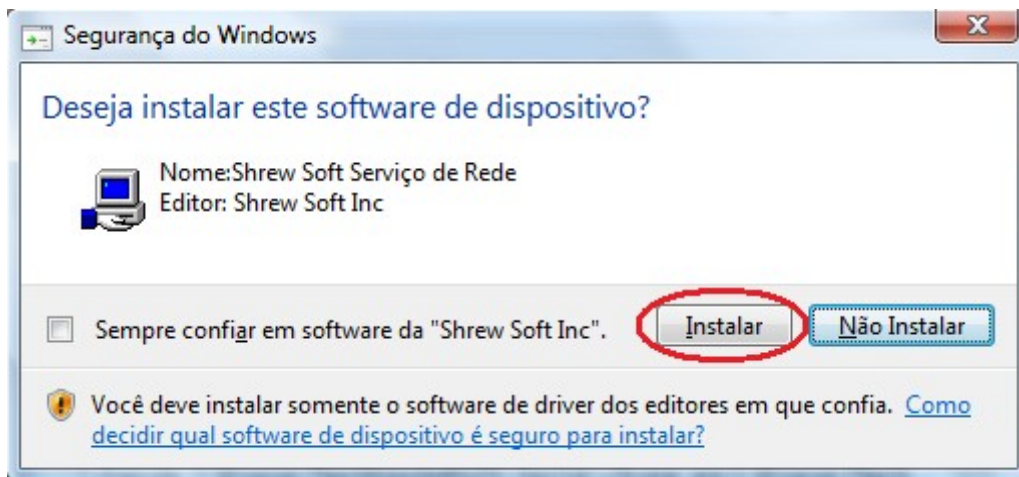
Segurança do Windows

Deseja instalar este software de dispositivo?

Nome:Shrew Soft Serviço de Rede
Editor: Shrew Soft Inc

Sempre confiar em software da "Shrew Soft Inc".

Instalar

Não Instalar

Você deve instalar somente o software de driver dos editores em que confia. Como decidir qual software de dispositivo é seguro para instalar?